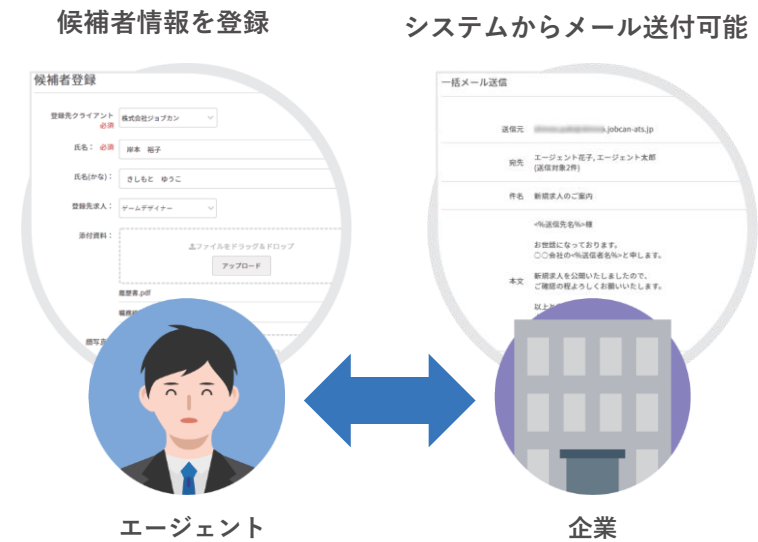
候補者情報を登録

候補者登録

登録先クライアント 必須 株式会社ジョブカン

氏名： 必須 岸本 裕子

氏名(かな)： きしもと ゆうこ

登録先求人： ゲームデザイナー

添付資料： ファイルをドラッグ＆ドロップ

アップロード

履歴書.pdf

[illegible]

システムからメール送付可能

一括メール送信

送信元 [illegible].jobcan-ats.jp

宛先 エージェント花子, エージェント太郎 (送信対象2件)

件名 新規求人のご案内

本文 <%送信先名%>様

お世話になっております。
〇〇会社の<%送信者名%>と申します。

新規求人を公開いたしましたので、
ご確認の程よろしくお願いいたします。

以上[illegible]

エージェント

企業